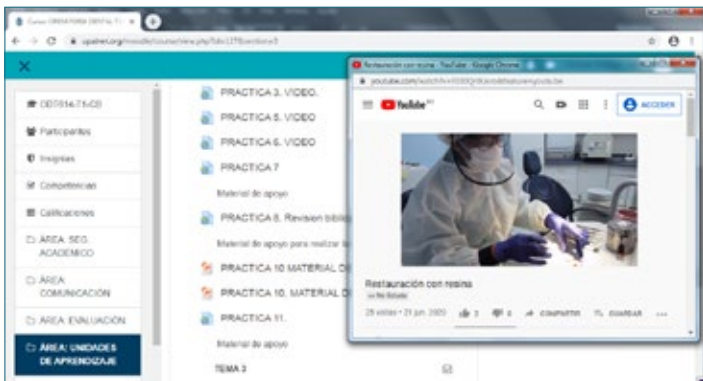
Curso: OPERATORIA DENTAL II ×

upaner.org/moodle/course/view.php?id=1278section=3

×

ODT014-T1-C0
Participantes
Insignias
Competencias
Calificaciones
ÁREA: SEG. ACADÉMICO
ÁREA: COMUNICACIÓN
ÁREA: EVALUACIÓN
ÁREA: UNIDADES DE APRENDIZAJE

PRACTICA 3. VIDEO.
PRACTICA 5. VIDEO
PRACTICA 6. VIDEO
PRACTICA 7
Material de apoyo
PRACTICA 8. Revision bibli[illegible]
Material de apoyo para realizar la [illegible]
PRACTICA 10 MATERIAL D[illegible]
PRACTICA 10. MATERIAL D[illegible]
PRACTICA 11.
Material de apoyo
TEMA 3

Restauración con resina - YouTube - Google Chrome
youtube.com/watch?v=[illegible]
YouTube
ACCEDER
Restauración con resina
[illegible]
28 vistas • 21 jun. 2020 3 0 COMPARTIR GUARDAR ...